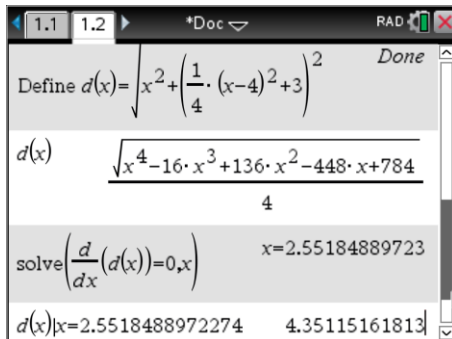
1.1 1.2 *Doc RAD

Define $d(x)=\sqrt{x^2+\left(\frac{1}{4}\cdot(x-4)^2+3\right)^2}$ Done

$d(x)$ $\frac{\sqrt{x^4-16\cdot x^3+136\cdot x^2-448\cdot x+784}}{4}$

$\text{solve}\left(\frac{d}{dx}(d(x))=0,x\right)$ $x=2.55184889723$

$d(x)|x=2.5518488972274$ $4.35115161813$